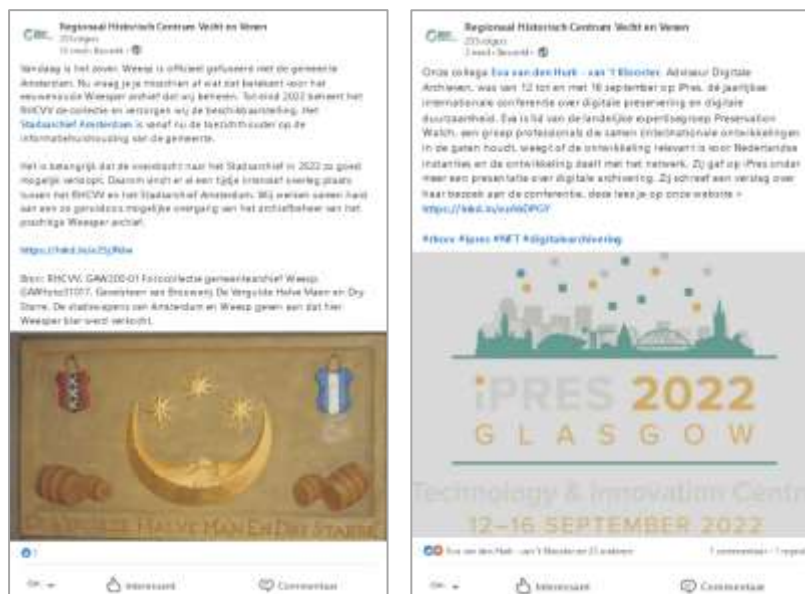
Regionaal Historisch Centrum Vecht en Venen
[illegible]

Vandaag is het zover. Weesp is officieel gefuseerd met de gemeente Amsterdam. Nu vraag je je misschien af wat dat betekent voor het eeuwenoude Weesper archief dat wij beheren. Tot eind 2022 beheert het RHCVV de collectie en verzorgt wij de beschikbaarstelling. Het Stadsarchief Amsterdam is vanaf nu de bestuurshouder op de informatiehuishouding van de gemeente.

Het is belangrijk dat de overdracht naar het Stadsarchief in 2022 zo goed mogelijk verloopt. Daarom vindt er al een tijdje intensief overleg plaats tussen het RHCVV en het Stadsarchief Amsterdam. Wij werken samen hard aan een zo geruisloos mogelijke overgang van het archiefbeheer van het prachtige Weesper archief.

https://lnkd.in/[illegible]

Bron: RHCVV, GAW200-01 Fotocollectie gemeentearchief Weesp GAWfoto01017. Gevelsteen van Brouwerij De Vergulde Halve Maen en Dry Starre. De stadswapens van Amsterdam en Weesp geven aan dat hier Weesper bier werd verkocht.

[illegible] HALVE MAN EN DRY STARRE

Interessant
Commentaar

Regionaal Historisch Centrum Vecht en Venen
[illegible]

Onze collega Eva van den Hurk - van 't Klooster, Adviseur Digitale Archieven, was van 12 tot en met 16 september op iPres, de jaarlijkse internationale conferentie over digitale preservering en digitale duurzaamheid. Eva is lid van de landelijke expertisegroep Preservation Watch, een groep professionals die samen (inter)nationale ontwikkelingen in de gaten houdt, weegt of de ontwikkeling relevant is voor Nederlandse instanties en de ontwikkeling deelt met het netwerk. Zij gaf op iPres onder meer een presentatie over digitale archivering. Zij schreef een verslag over haar bezoek aan de conferentie, deze lees je op onze website » https://lnkd.in/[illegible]

#rhcvv #ipres #NFT #digitalearchivering

iPRES 2022
GLASGOW
Technology & Innovation Centre
12–16 SEPTEMBER 2022

Eva van den Hurk - van 't Klooster en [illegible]
1 commentaar · 1 repost
Interessant
Commentaar